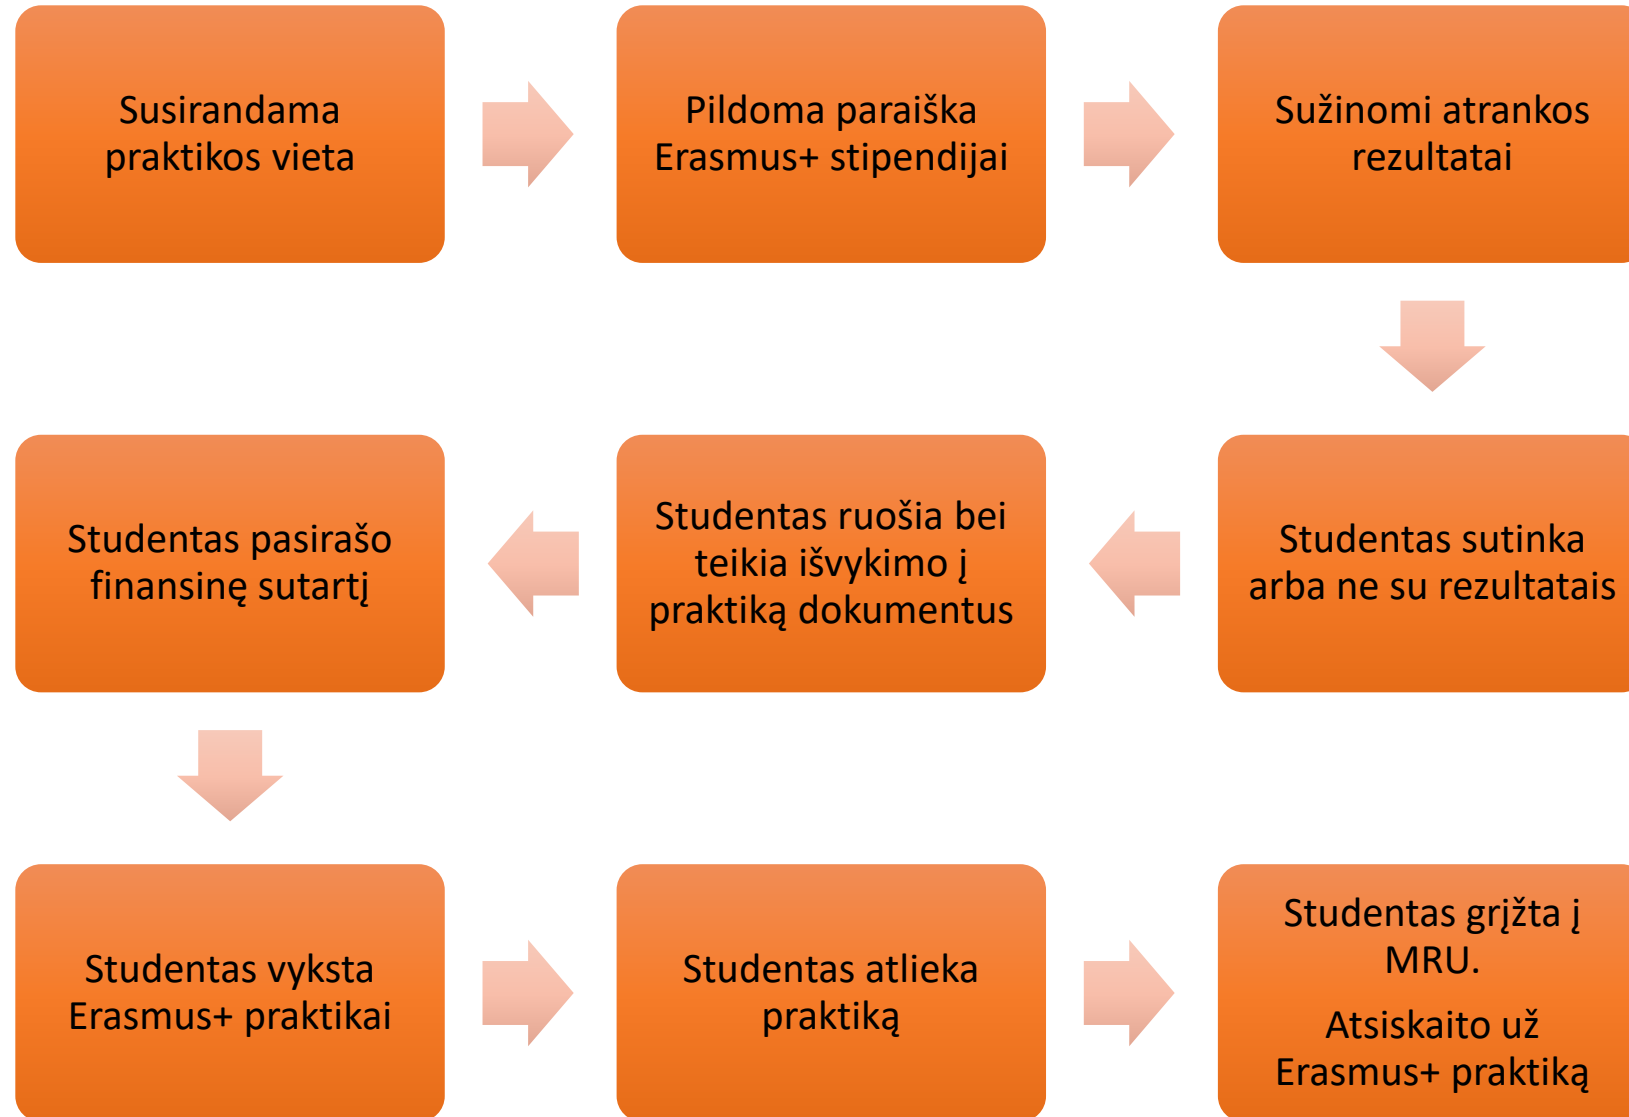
Susirandama praktikos vieta

Pildoma paraiška Erasmus+ stipendijai

Sužinomi atrankos rezultatai

Studentas sutinka arba ne su rezultatais

Studentas ruošia bei teikia išvykimo į praktiką dokumentus

Studentas pasirašo finansinę sutartį

Studentas vyksta Erasmus+ praktikai

Studentas atlieka praktiką

Studentas grįžta į MRU.

Atsiskaito už Erasmus+ praktiką